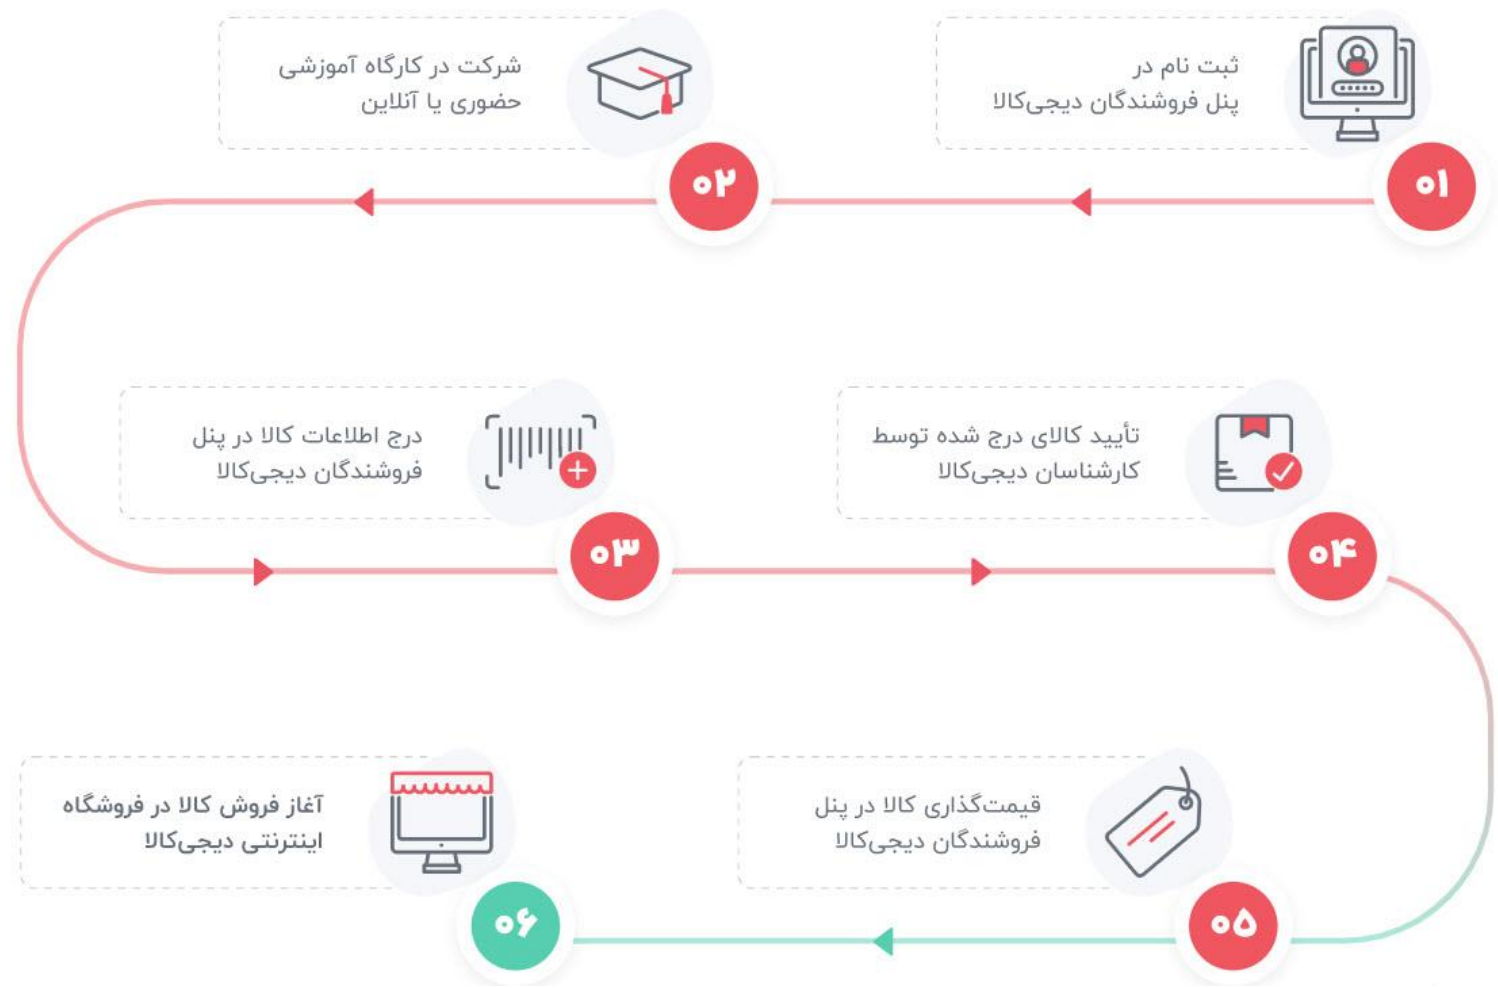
ثبت نام در
پنل فروشندگان دیجی‌کالا

۰۱

شرکت در کارگاه آموزشی
حضوری یا آنلاین

۰۲

درج اطلاعات کالا در پنل
فروشندگان دیجی‌کالا

۰۳

تأیید کالای درج شده توسط
کارشناسان دیجی‌کالا

۰۴

قیمت‌گذاری کالا در پنل
فروشندگان دیجی‌کالا

۰۵

آغاز فروش کالا در فروشگاه
اینترنتی دیجی‌کالا

۰۶